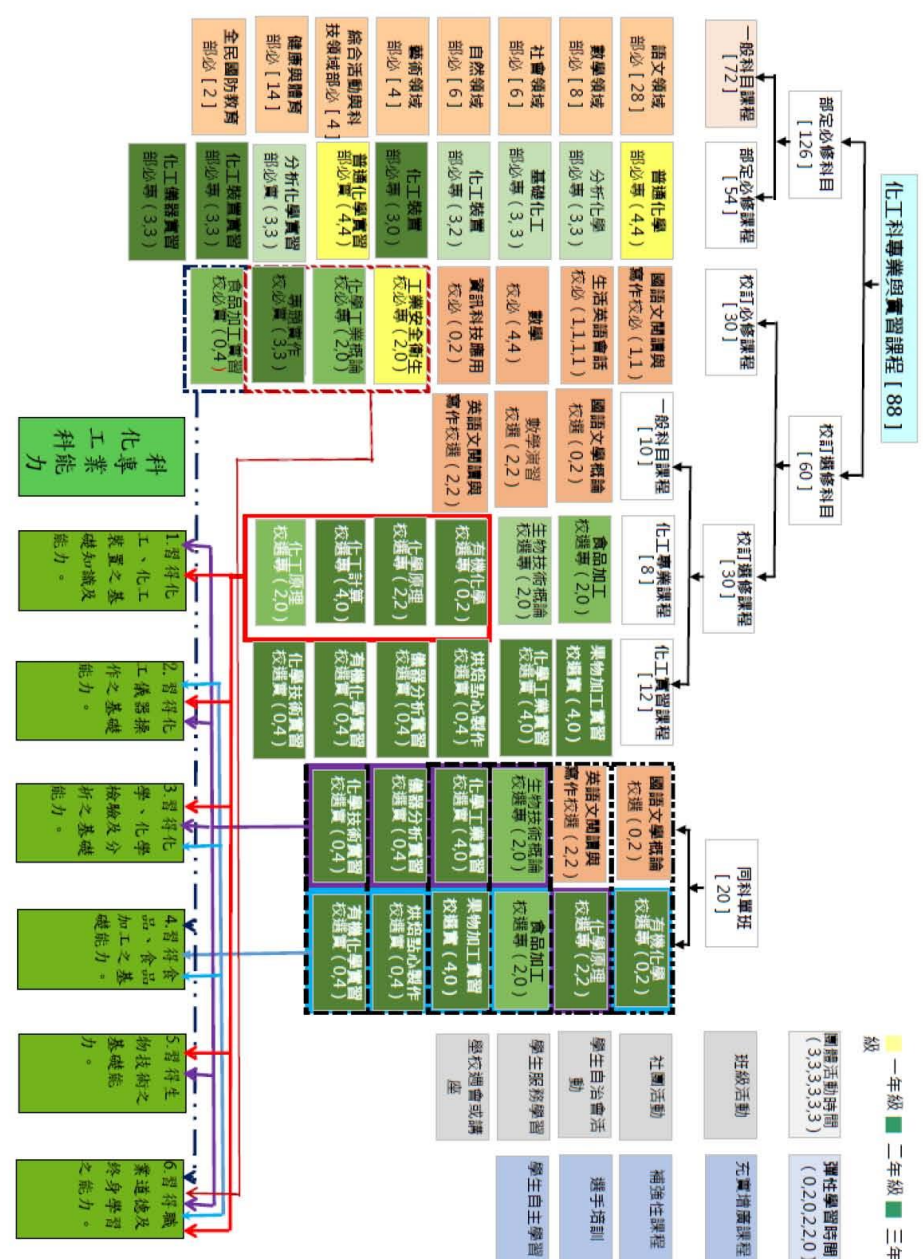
化工科專業與實習課程[88]

部定必修科目[126]

一般科目課程[72]

語文領域 部必[28]
數學領域 部必[8]
社會領域 部必[6]
自然領域 部必[6]
藝術領域 部必[4]
綜合活動與科技領域部必[4]
健康與體育 部必[14]
全民國防教育 部必[2]

部定必修課程[54]

普通化學 部必專(4,4)
分析化學 部必專(3,3)
基礎化工 部必專(3,3)
化工裝置 部必專(3,2)
化工裝置 部必專(3,0)
普通化學實習 部必實(4,4)
分析化學實習 部必實(3,3)
化工裝置實習 部必實(3,3)
化工機器實習 部必實(3,3)

校訂必修課程[30]

國語文閱讀與寫作校必(1,1)
生活英語會話 校必(1,1,1,1)
數學 校必(4,4)
資訊科技應用 校必(0,2)
工業安全衛生 校必專(2,0)
化學工業概論 校必專(2,0)
專題實作 校必實(3,3)
食品加工實習 校必實(0,4)

校訂選修科目[60]

一般科目課程[10]
國語文學概論 校選(0,2)
數學演習 校選(2,2)
英語文閱讀與寫作校選(2,2)

校訂選修課程[30]

化工專業課程[8]
食品加工 校選專(2,0)
生物技術概論 校選專(2,0)
有機化學 校選專(0,2)
化學原理 校選專(2,2)
化工計算 校選專(4,0)
化工原理 校選專(2,0)

化工實習課程[12]
果物加工實習 校選實(4,0)
化學工業實習 校選實(4,0)
烘焙點心製作 校選實(0,4)
儀器分析實習 校選實(0,4)
有機化學實習 校選實(0,4)
化學技術實習 校選實(0,4)

同科異班[20]
國語文學概論 校選(0,2)
英語文閱讀與寫作校選(2,2)
生物技術概論 校選專(2,0)
化學工業實習 校選實(4,0)
儀器分析實習 校選實(0,4)
化學技術實習 校選實(0,4)
有機化學 校選專(0,2)
化學原理 校選專(2,2)
食品加工 校選專(2,0)
果物加工實習 校選實(4,0)
烘焙點心製作 校選實(0,4)
有機化學實習 校選實(0,4)

一年級 二年級 三年級

團體活動時間(3,3,3,3,3,3)
班級活動
社團活動
學生自治會活動
學生服務學習
學校週會或講座

彈性學習時間(0,2,0,2,0,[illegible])
充實增廣課程
補強性課程
選手培訓
學生自主學習

化工業科能力

1.習得化工、化工裝置之基礎知識及能力。
2.習得化工儀器操作之基礎能力。
3.習得化學、化學檢驗及分析之基礎能力。
4.習得食品、食品加工之基礎能力。
5.習得生物技術之基礎能力。
6.習得職業道德及終身學習之能力。